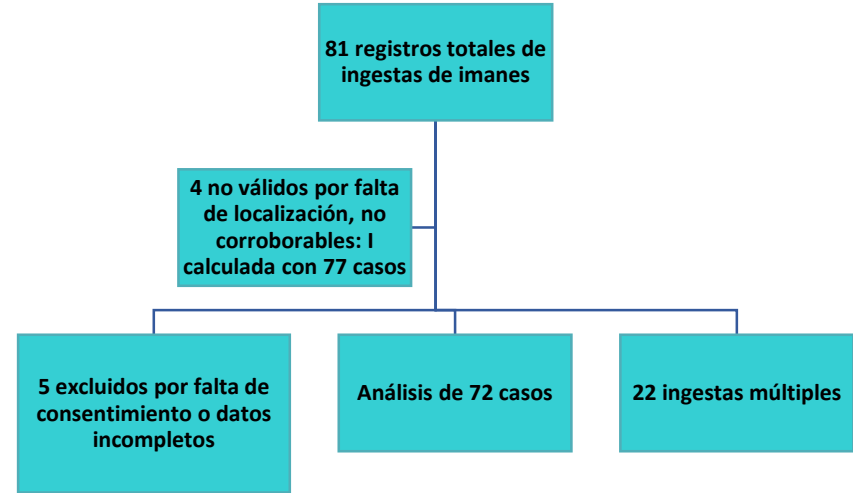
81 registros totales de ingestas de imanes

4 no válidos por falta de localización, no corroborables: I calculada con 77 casos

5 excluidos por falta de consentimiento o datos incompletos

Análisis de 72 casos

22 ingestas múltiples